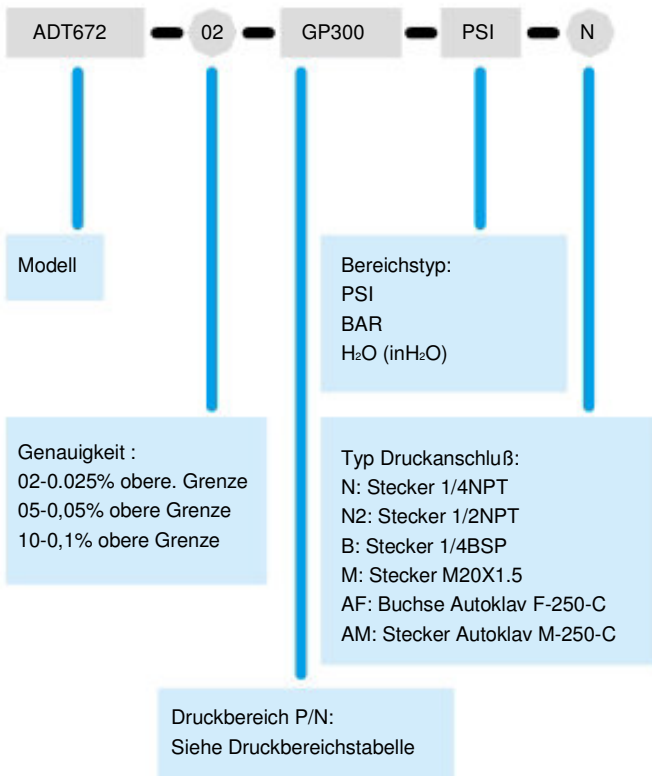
ADT672 02 GP300 PSI N

Modell

Bereichstyp:
PSI
BAR
$H_2O$ (in$H_2O$)

Genauigkeit :
02-0.025% obere. Grenze
05-0,05% obere Grenze
10-0,1% obere Grenze

Typ Druckanschluß:
N: Stecker 1/4NPT
N2: Stecker 1/2NPT
B: Stecker 1/4BSP
M: Stecker M20X1.5
AF: Buchse Autoklav F-250-C
AM: Stecker Autoklav M-250-C

Druckbereich P/N:
Siehe Druckbereichstabelle